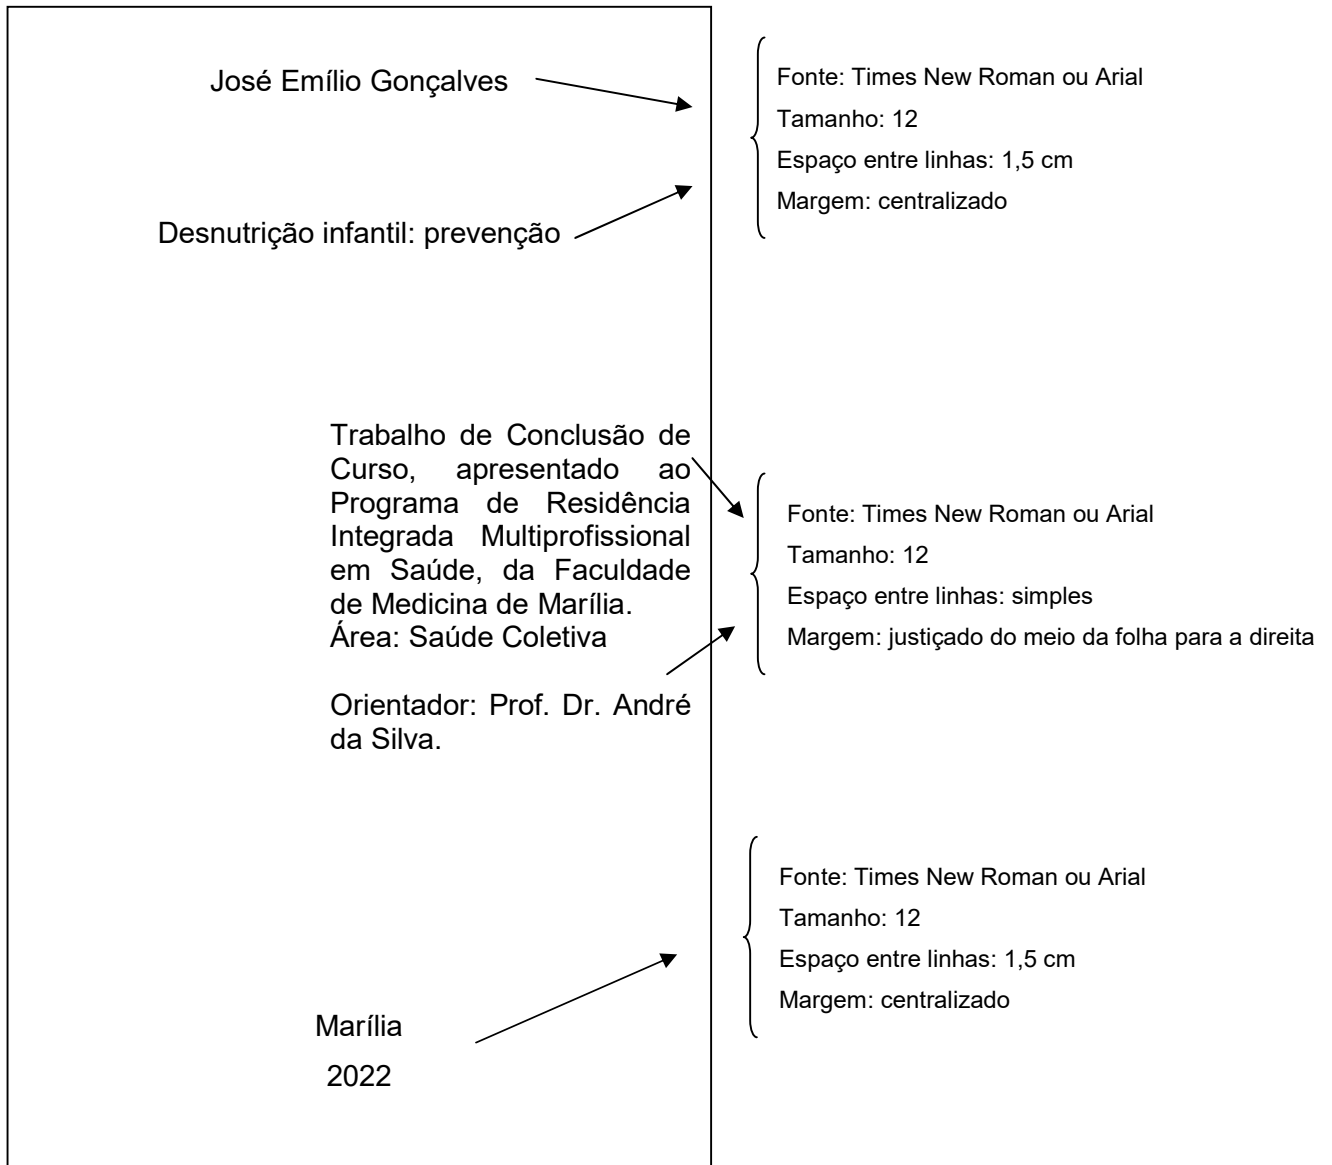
José Emílio Gonçalves

Desnutrição infantil: prevenção

Fonte: Times New Roman ou Arial
Tamanho: 12
Espaço entre linhas: 1,5 cm
Margem: centralizado

Trabalho de Conclusão de Curso, apresentado ao Programa de Residência Integrada Multiprofissional em Saúde, da Faculdade de Medicina de Marília.
Área: Saúde Coletiva

Orientador: Prof. Dr. André da Silva.

Fonte: Times New Roman ou Arial
Tamanho: 12
Espaço entre linhas: simples
Margem: justiçado do meio da folha para a direita

Marília
2022

Fonte: Times New Roman ou Arial
Tamanho: 12
Espaço entre linhas: 1,5 cm
Margem: centralizado